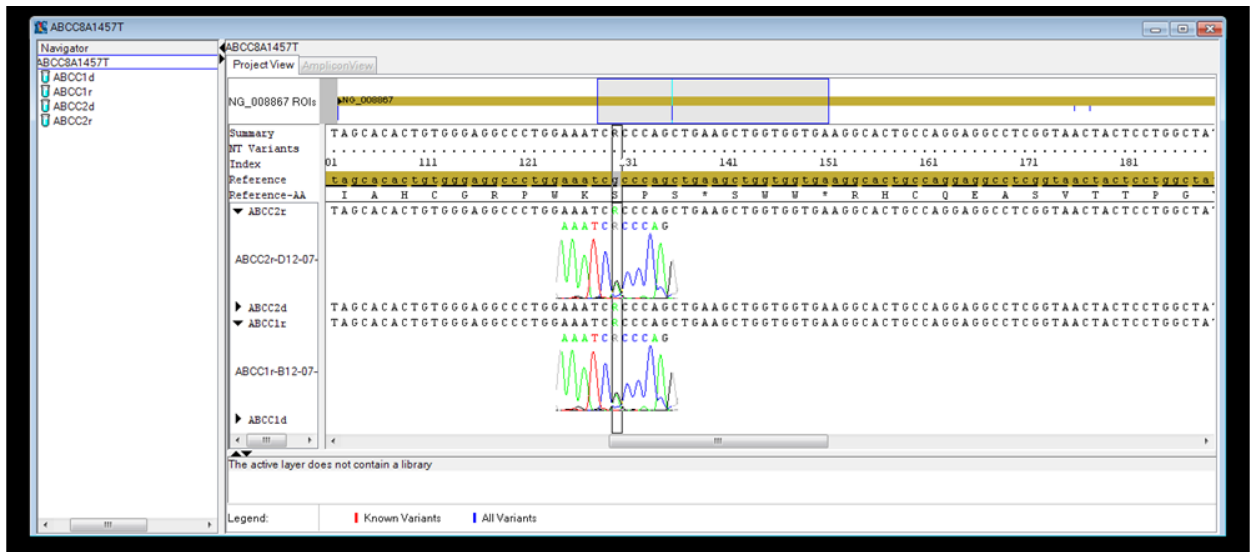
ABCC8A1457T

Navigator
ABCC8A1457T
ABCC1d
ABCC1r
ABCC2d
ABCC2r

ABCC8A1457T
Project View | AmpliconView

NG_008867 ROIs
NG_008867

Summary TAGCACACTGTGGGAGGCCCTGGAAATCRCCCAGCTGAAGCTGGTGGTGAAGGCACTGCCAGGAGGCCTCGGTAACTACTCCTGGCTA
NT Variants
Index 01 111 121 131 141 151 161 171 181
Reference tagcacactgtgggaggccctggaaatcgcccagctgaagctggtggtgaaggcactgccaggaggcctcggtaactactcctggcta
Reference-AA I A H C G R P W K S P S * S W W * R H C Q E A S V T T P G

ABCC2r TAGCACACTGTGGGAGGCCCTGGAAATCRCCCAGCTGAAGCTGGTGGTGAAGGCACTGCCAGGAGGCCTCGGTAACTACTCCTGGCTA
AAATCRCCCAG
ABCC2r-D12-07-

ABCC2d TAGCACACTGTGGGAGGCCCTGGAAATCRCCCAGCTGAAGCTGGTGGTGAAGGCACTGCCAGGAGGCCTCGGTAACTACTCCTGGCTA
ABCC1r TAGCACACTGTGGGAGGCCCTGGAAATCRCCCAGCTGAAGCTGGTGGTGAAGGCACTGCCAGGAGGCCTCGGTAACTACTCCTGGCTA
AAATCRCCCAG
ABCC1r-B12-07-

ABCC1d

The active layer does not contain a library

Legend: Known Variants All Variants